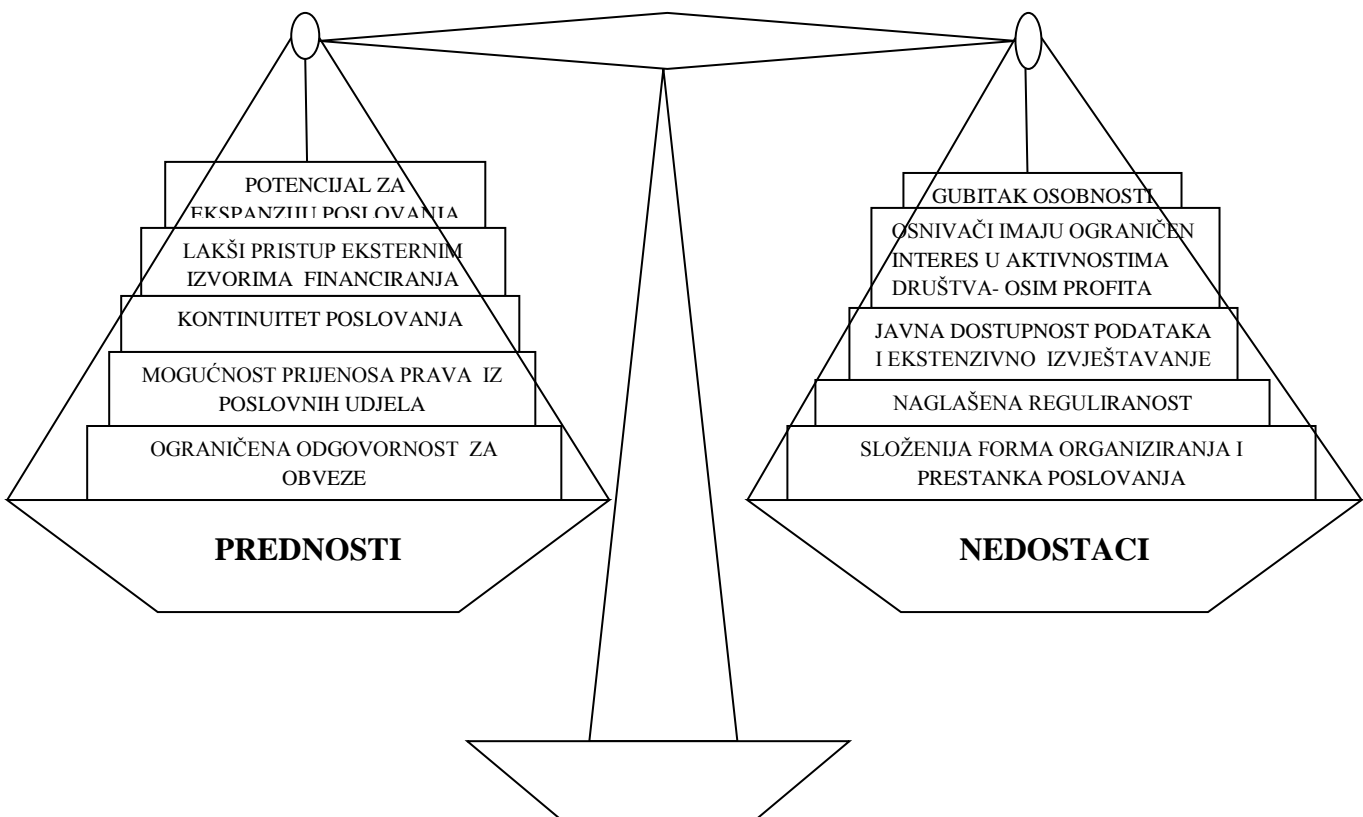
POTENCIJAL ZA EKSPANZIJU POSLOVANJA

LAKŠI PRISTUP EKSTERNIM IZVORIMA FINANCIRANJA

KONTINUITET POSLOVANJA

MOGUĆNOST PRIJENOSA PRAVA IZ POSLOVNIH UDJELA

OGRANIČENA ODGOVORNOST ZA OBVEZE

PREDNOSTI

GUBITAK OSOBNOSTI

OSNIVAČI IMAJU OGRANIČEN INTERES U AKTIVNOSTIMA DRUŠTVA- OSIM PROFITA

JAVNA DOSTUPNOST PODATAKA I EKSTENZIVNO IZVJEŠTAVANJE

NAGLAŠENA REGULIRANOST

SLOŽENIJA FORMA ORGANIZIRANJA I PRESTANKA POSLOVANJA

NEDOSTACI